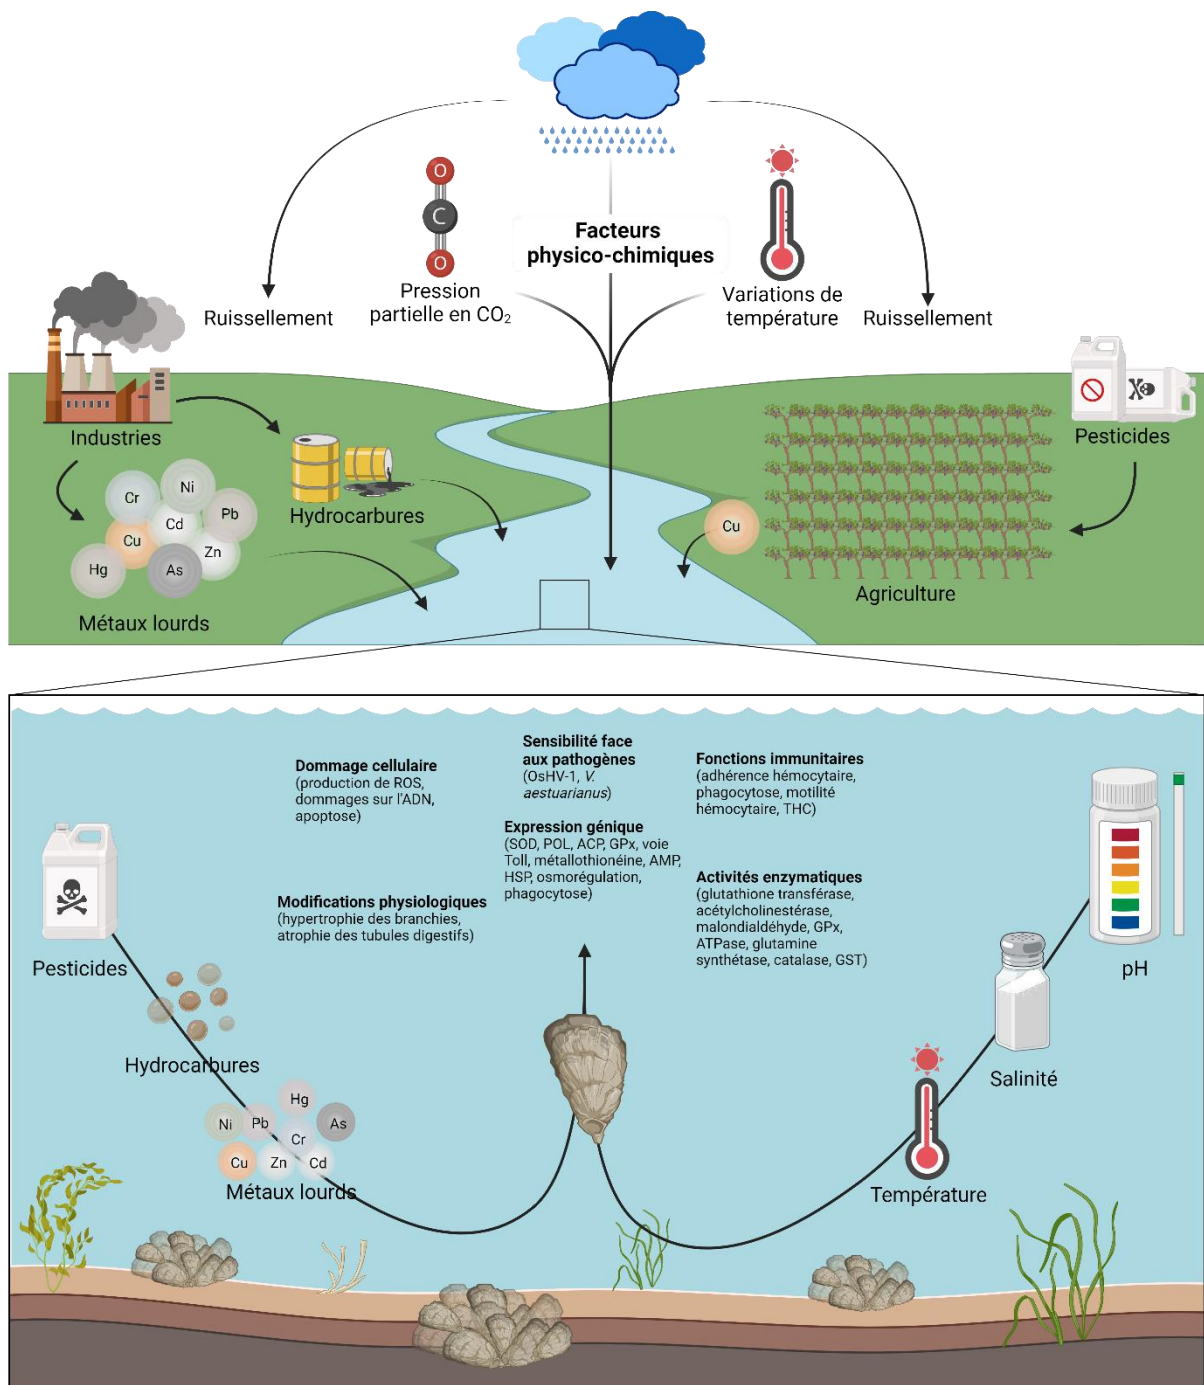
O
C
O
Pression partielle en $CO_2$

Facteurs physico-chimiques

Variations de température

Ruissellement

Ruissellement

Industries

Hydrocarbures

Cr Ni Cd Pb Cu Zn Hg As

Métaux lourds

Pesticides

Cu

Agriculture

Dommage cellulaire
(production de ROS, dommages sur l'ADN, apoptose)

Sensibilité face aux pathogènes
(OsHV-1, *V. aestuarianus*)

Fonctions immunitaires
(adhérence hémocytaire, phagocytose, motilité hémocytaire, THC)

Expression génique
(SOD, POL, ACP, GPx, voie Toll, métallothionéine, AMP, HSP, osmorégulation, phagocytose)

Modifications physiologiques
(hypertrophie des branchies, atrophie des tubules digestifs)

Activités enzymatiques
(glutathione transférase, acétylcholinestérase, malondialdéhyde, GPx, ATPase, glutamine synthétase, catalase, GST)

Pesticides

Hydrocarbures

Hg Ni Pb As Cr Cu Zn Cd

Métaux lourds

pH

Salinité

Température